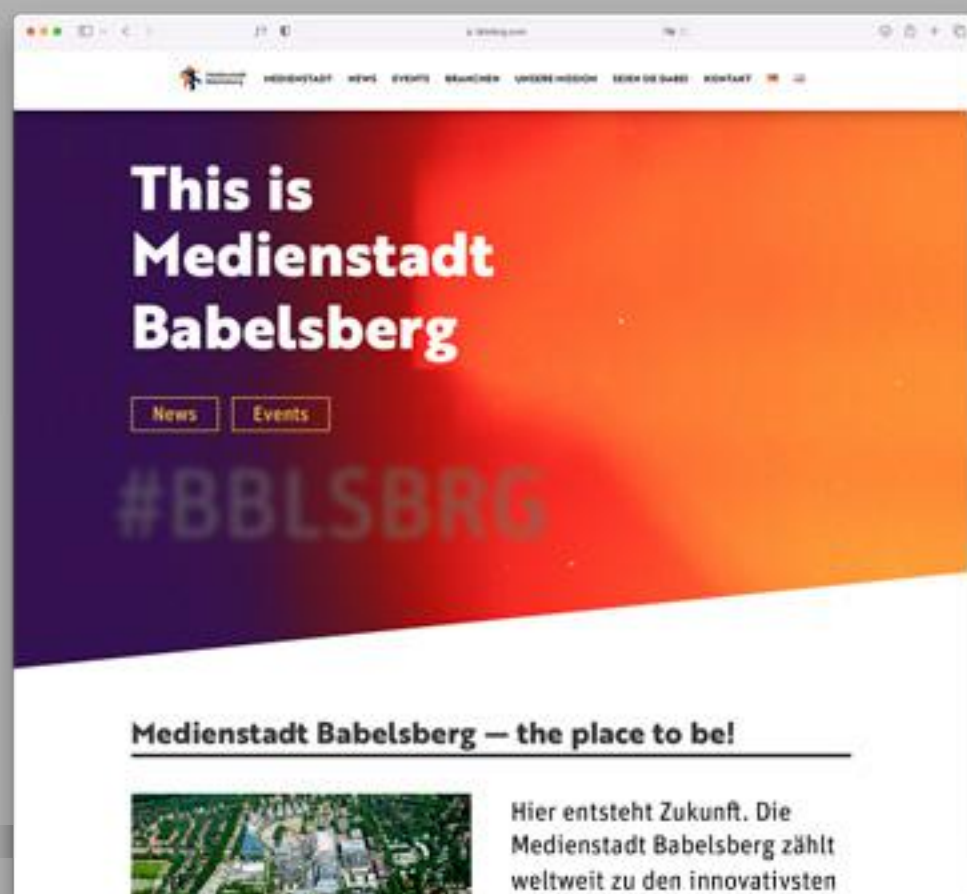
MEDIENSTADT NEWS EVENTS BRANCHEN UNSERE MISSION SEIEN SIE DABEI KONTAKT

This is Medienstadt Babelsberg

News Events

#BBLSBRG

Medienstadt Babelsberg — the place to be!

Hier entsteht Zukunft. Die Medienstadt Babelsberg zählt weltweit zu den innovativsten